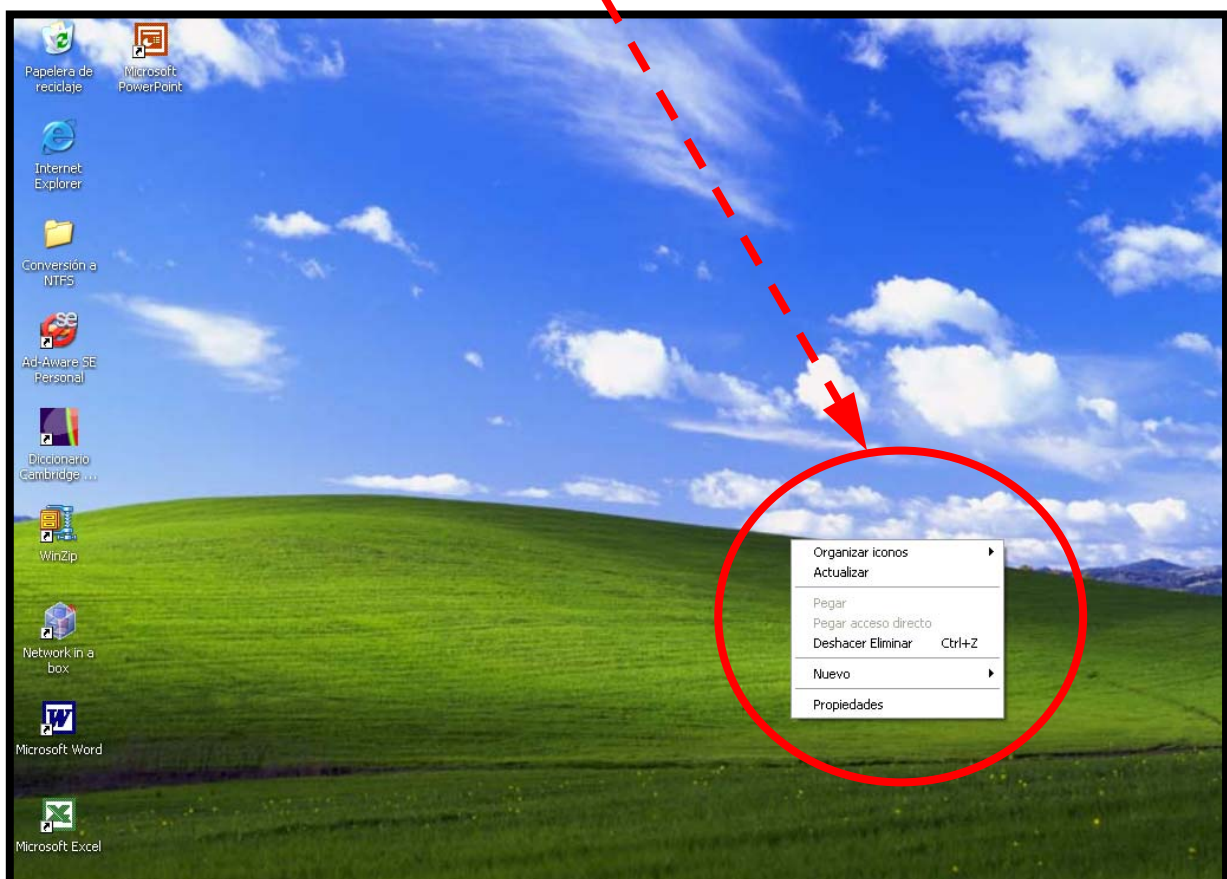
Papelera de reciclaje

Microsoft PowerPoint

Internet Explorer

Conversión a NTFS

Ad-Aware SE Personal

Diccionario Cambridge ...

WinZip

Network in a box

Microsoft Word

Microsoft Excel

Organizar iconos
Actualizar

Pegar
Pegar acceso directo
Deshacer Eliminar Ctrl+Z

Nuevo

Propiedades